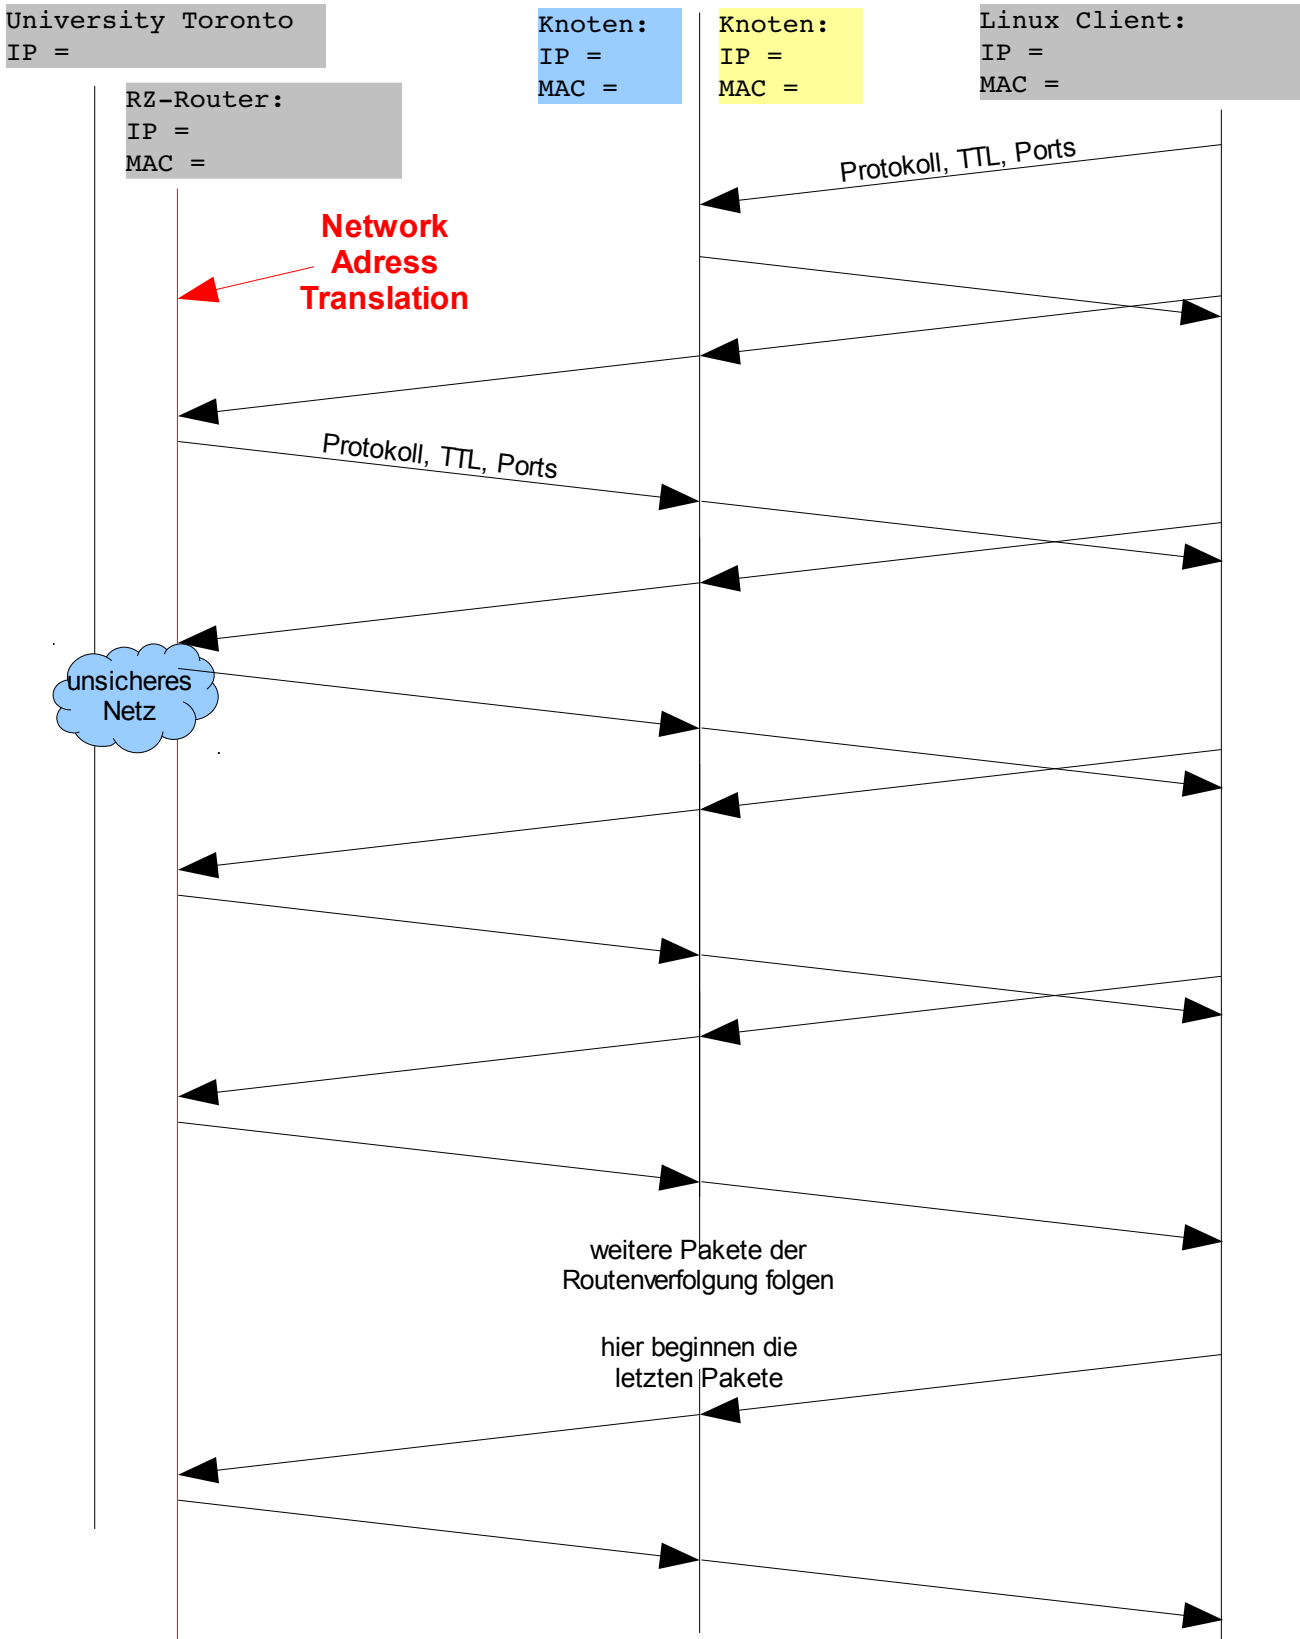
University Toronto
IP =

Knoten:
IP =
MAC =

Knoten:
IP =
MAC =

Linux Client:
IP =
MAC =

RZ-Router:
IP =
MAC =

Protokoll, TTL, Ports

Network Adress Translation

Protokoll, TTL, Ports

unsicheres Netz

weitere Pakete der Routenverfolgung folgen

hier beginnen die letzten Pakete